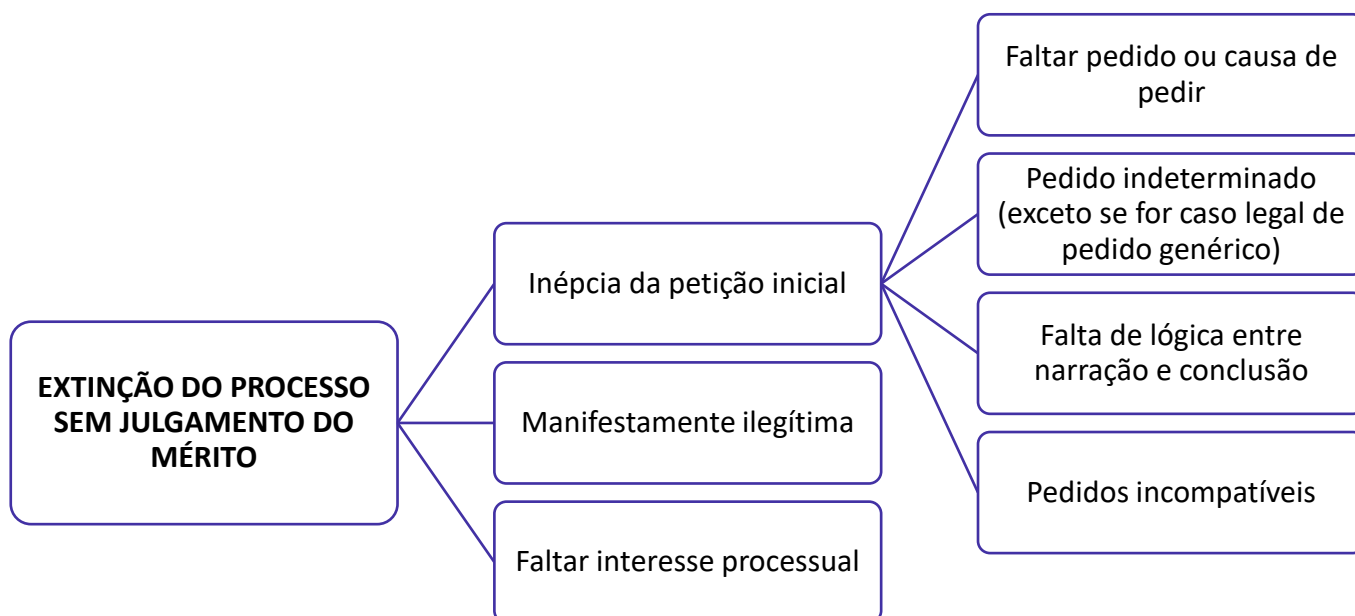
EXTINÇÃO DO PROCESSO SEM JULGAMENTO DO MÉRITO

Inépcia da petição inicial

Manifestamente ilegítima

Faltar interesse processual

Faltar pedido ou causa de pedir

Pedido indeterminado (exceto se for caso legal de pedido genérico)

Falta de lógica entre narração e conclusão

Pedidos incompatíveis